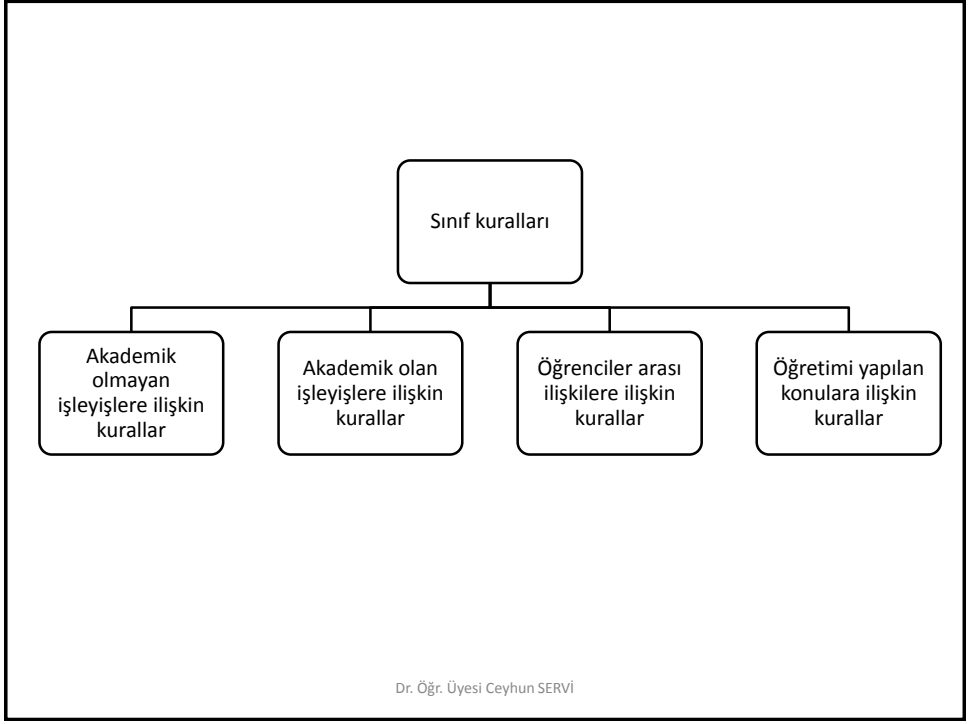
Sınıf kuralları

Akademik olmayan işleyişlere ilişkin kurallar

Akademik olan işleyişlere ilişkin kurallar

Öğrenciler arası ilişkilere ilişkin kurallar

Öğretimi yapılan konulara ilişkin kurallar

Dr. Öğr. Üyesi Ceyhun SERVİ